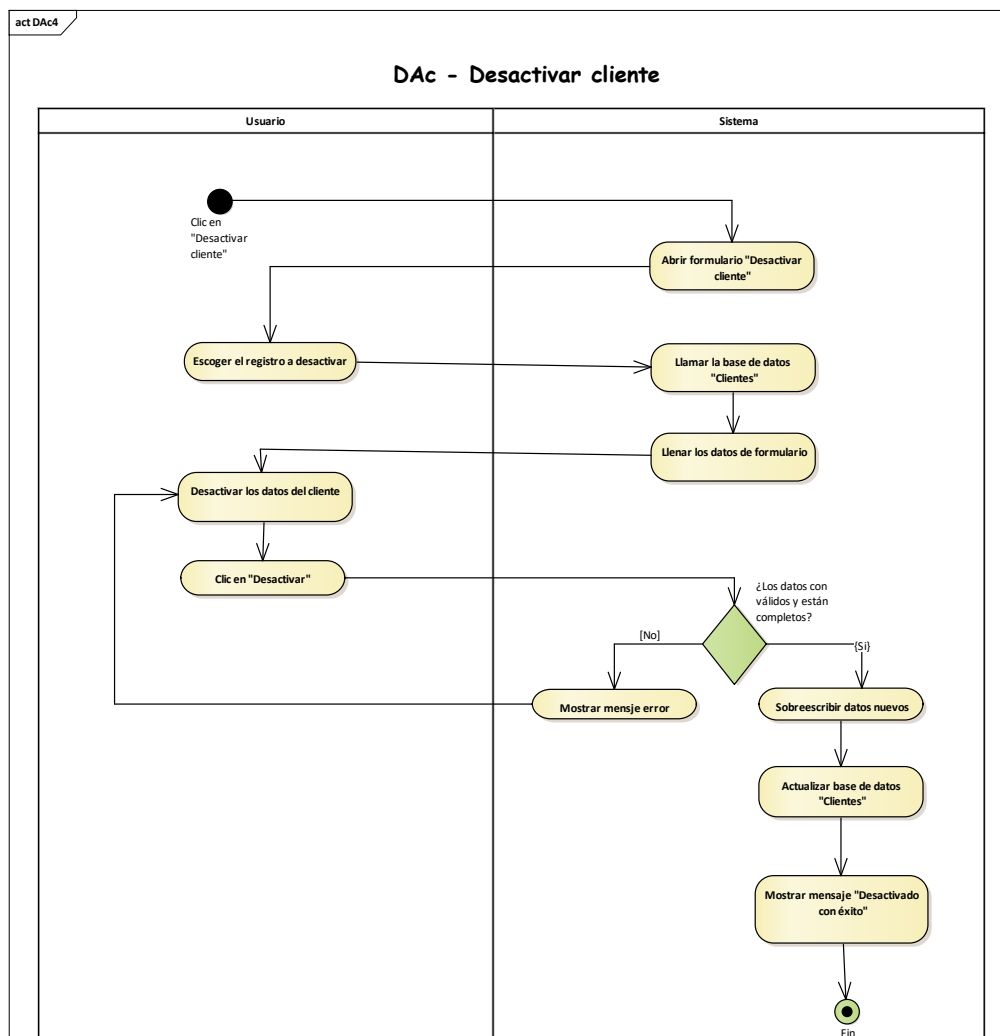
act DAc4

DAc - Desactivar cliente

Usuario

Sistema

Clic en "Desactivar cliente"

Abrir formulario "Desactivar cliente"

Escoger el registro a desactivar

Llamar la base de datos "Clientes"

Llenar los datos de formulario

Desactivar los datos del cliente

Clic en "Desactivar"

¿Los datos con válidos y están completos?

[No]

[Si]

Mostrar mensje error

Sobreescribir datos nuevos

Actualizar base de datos "Clientes"

Mostrar mensaje "Desactivado con éxito"

Fin